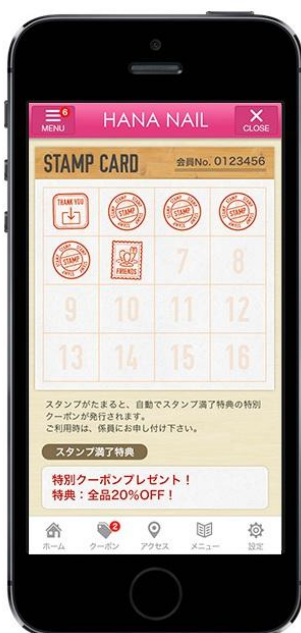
6 MENU HANA NAIL CLOSE

STAMP CARD 会員No. 0123456

THANK YOU

STAMP STAMP STAMP

STAMP FRIENDS 7 8

9 10 11 12

13 14 15 16

スタンプがたまると、自動でスタンプ満了特典の特別クーポンが発行されます。
ご利用時は、係員にお申し付け下さい。

スタンプ満了特典

特別クーポンプレゼント！
特典：全品20%OFF！

ホーム 2 クーポン アクセス メニュー 設定